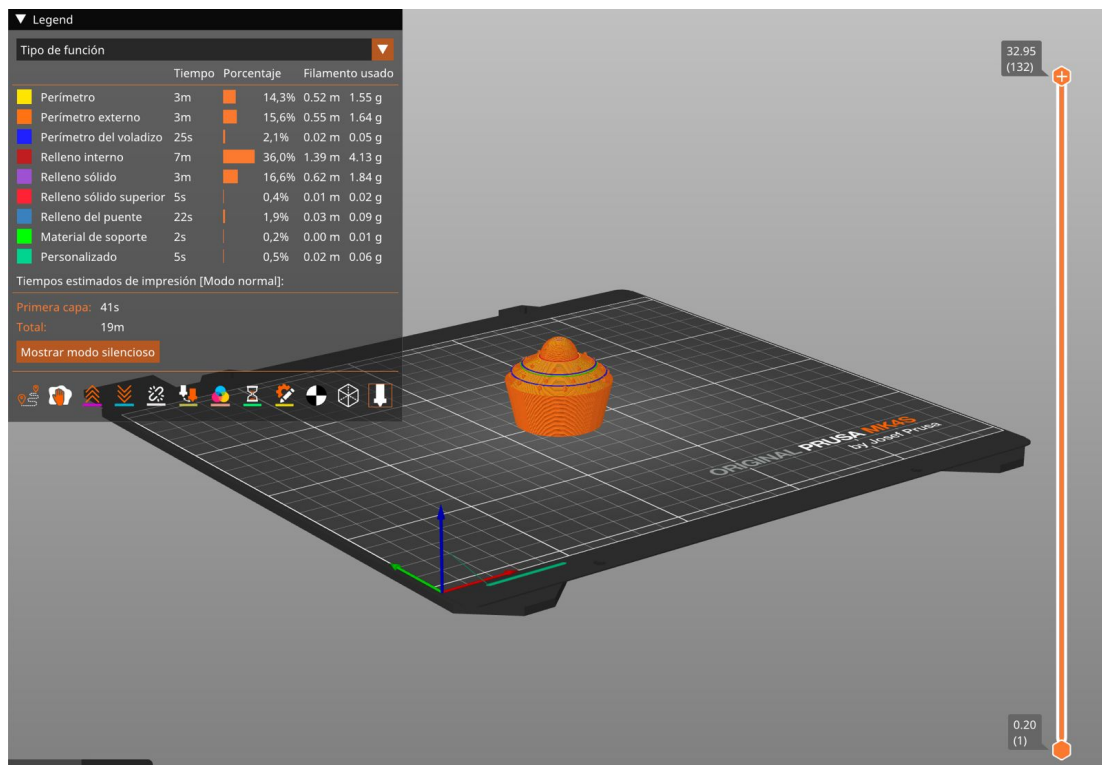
▼ Legend

Tipo de función

| | Tiempo | Porcentaje | Filamento usado | |
|---|---|---|---|---|
| Perímetro | 3m | 14,3% | 0.52 m | 1.55 g |
| Perímetro externo | 3m | 15,6% | 0.55 m | 1.64 g |
| Perímetro del voladizo | 25s | 2,1% | 0.02 m | 0.05 g |
| Relleno interno | 7m | 36,0% | 1.39 m | 4.13 g |
| Relleno sólido | 3m | 16,6% | 0.62 m | 1.84 g |
| Relleno sólido superior | 5s | 0,4% | 0.01 m | 0.02 g |
| Relleno del puente | 22s | 1,9% | 0.03 m | 0.09 g |
| Material de soporte | 2s | 0,2% | 0.00 m | 0.01 g |
| Personalizado | 5s | 0,5% | 0.02 m | 0.06 g |

Tiempos estimados de impresión [Modo normal]:

Primera capa: 41s
Total: 19m

Mostrar modo silencioso

ORIGINAL PRUSA MK4S by Josef Prusa

32.95
(132)

0.20
(1)